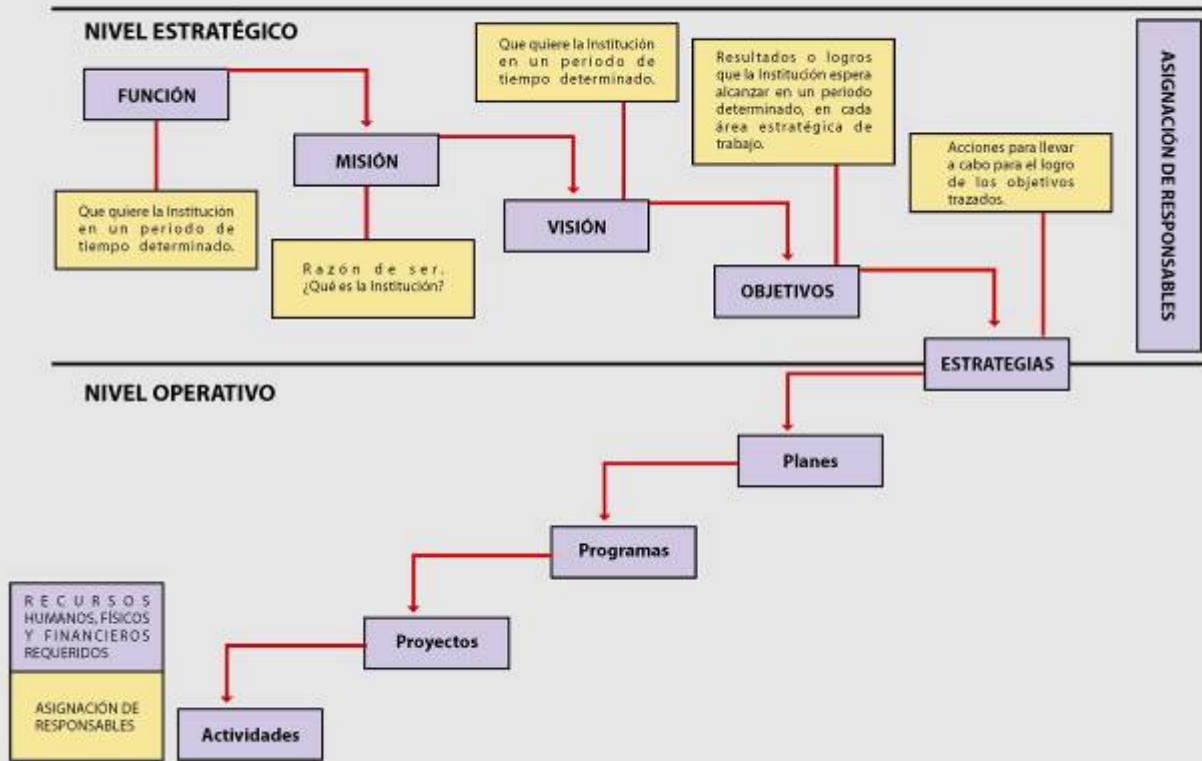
NIVEL ESTRATÉGICO

FUNCIÓN

Que quiere la Institución en un periodo de tiempo determinado.

MISIÓN

Razón de ser. ¿Qué es la Institución?

Que quiere la Institución en un periodo de tiempo determinado.

VISIÓN

Resultados o logros que la Institución espera alcanzar en un periodo determinado, en cada área estratégica de trabajo.

OBJETIVOS

Acciones para llevar a cabo para el logro de los objetivos trazados.

ESTRATEGIAS

ASIGNACIÓN DE RESPONSABLES

NIVEL OPERATIVO

Planes

Programas

Proyectos

Actividades

RECURSOS HUMANOS, FÍSICOS Y FINANCIEROS REQUERIDOS

ASIGNACIÓN DE RESPONSABLES